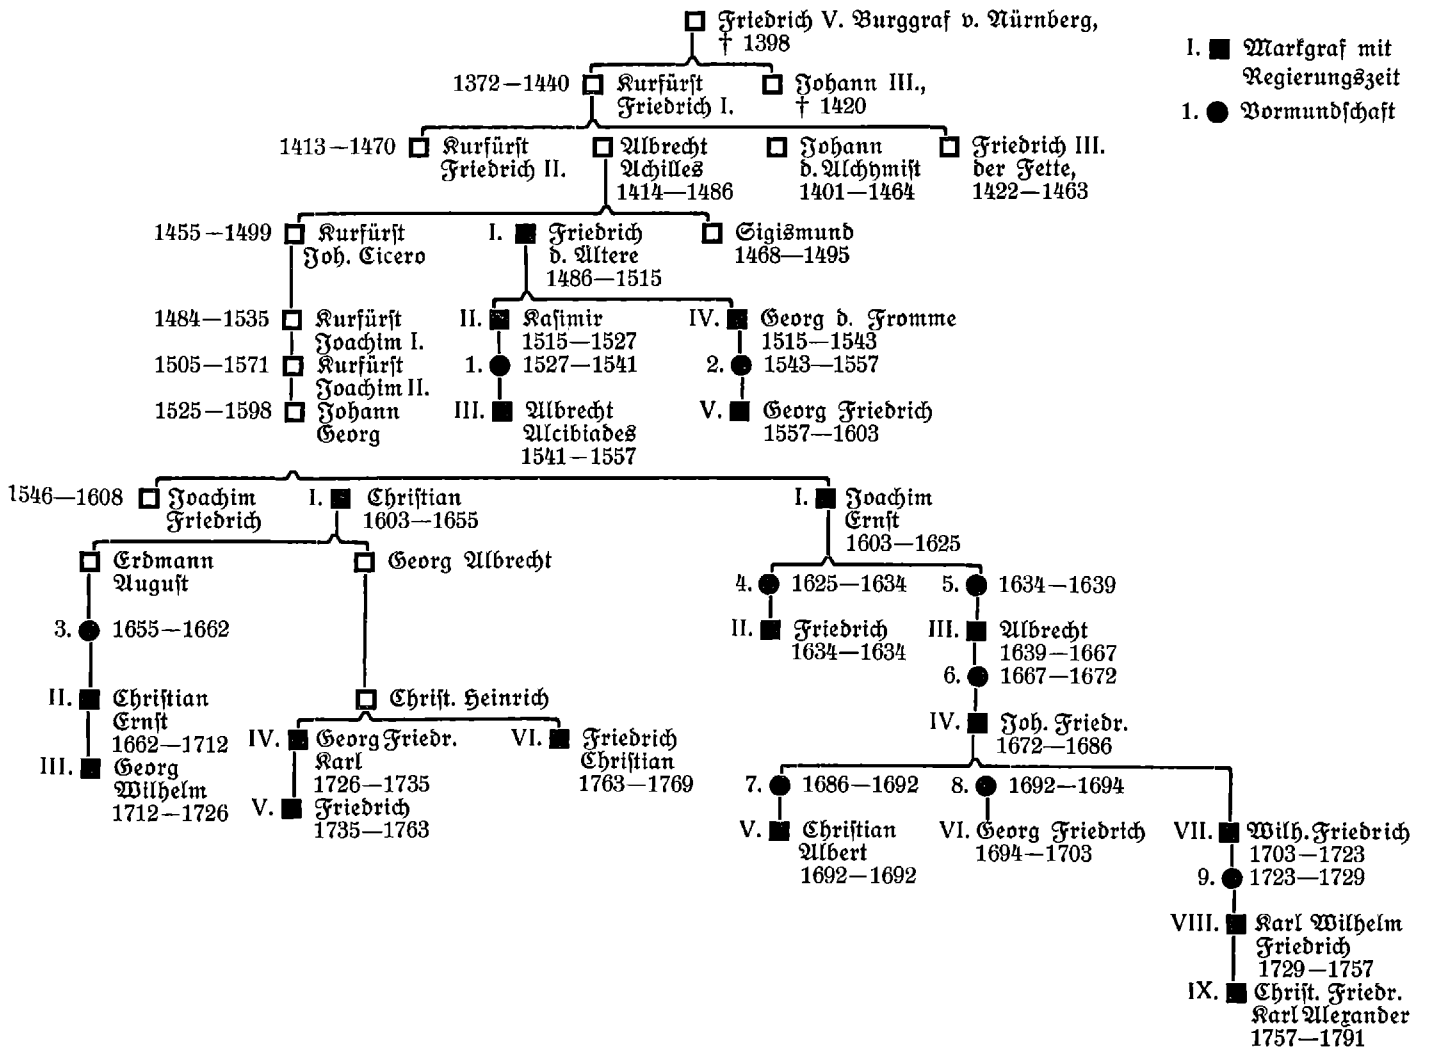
Friedrich V. Burggraf v. Nürnberg, † 1398

I. Markgraf mit Regierungszeit
1. Vormundschaft

1372—1440 Kurfürst Friedrich I.
Johann III., † 1420

1413—1470 Kurfürst Friedrich II.
Albrecht Achilles 1414—1486
Johann d. Alchymist 1401—1464
Friedrich III. der Fette, 1422—1463

1455—1499 Kurfürst Joh. Cicero
I. Friedrich d. Ältere 1486—1515
Sigismund 1468—1495

1484—1535 Kurfürst Joachim I.
1505—1571 Kurfürst Joachim II.
1525—1598 Johann Georg

II. Kasimir 1515—1527
1. 1527—1541
III. Albrecht Alcibiades 1541—1557

IV. Georg d. Fromme 1515—1543
2. 1543—1557
V. Georg Friedrich 1557—1603

1546—1608 Joachim Friedrich
I. Christian 1603—1655
I. Joachim Ernst 1603—1625

Erdmann August
3. 1655—1662
II. Christian Ernst 1662—1712
III. Georg Wilhelm 1712—1726

Georg Albrecht
Christ. Heinrich
IV. Georg Friedr. Karl 1726—1735
V. Friedrich 1735—1763
VI. Friedrich Christian 1763—1769

4. 1625—1634
II. Friedrich 1634—1634
5. 1634—1639
III. Albrecht 1639—1667
6. 1667—1672
IV. Joh. Friedr. 1672—1686

7. 1686—1692
V. Christian Albert 1692—1692
8. 1692—1694
VI. Georg Friedrich 1694—1703
VII. Wilh. Friedrich 1703—1723
9. 1723—1729
VIII. Karl Wilhelm Friedrich 1729—1757
IX. Christ. Friedr. Karl Alexander 1757—1791